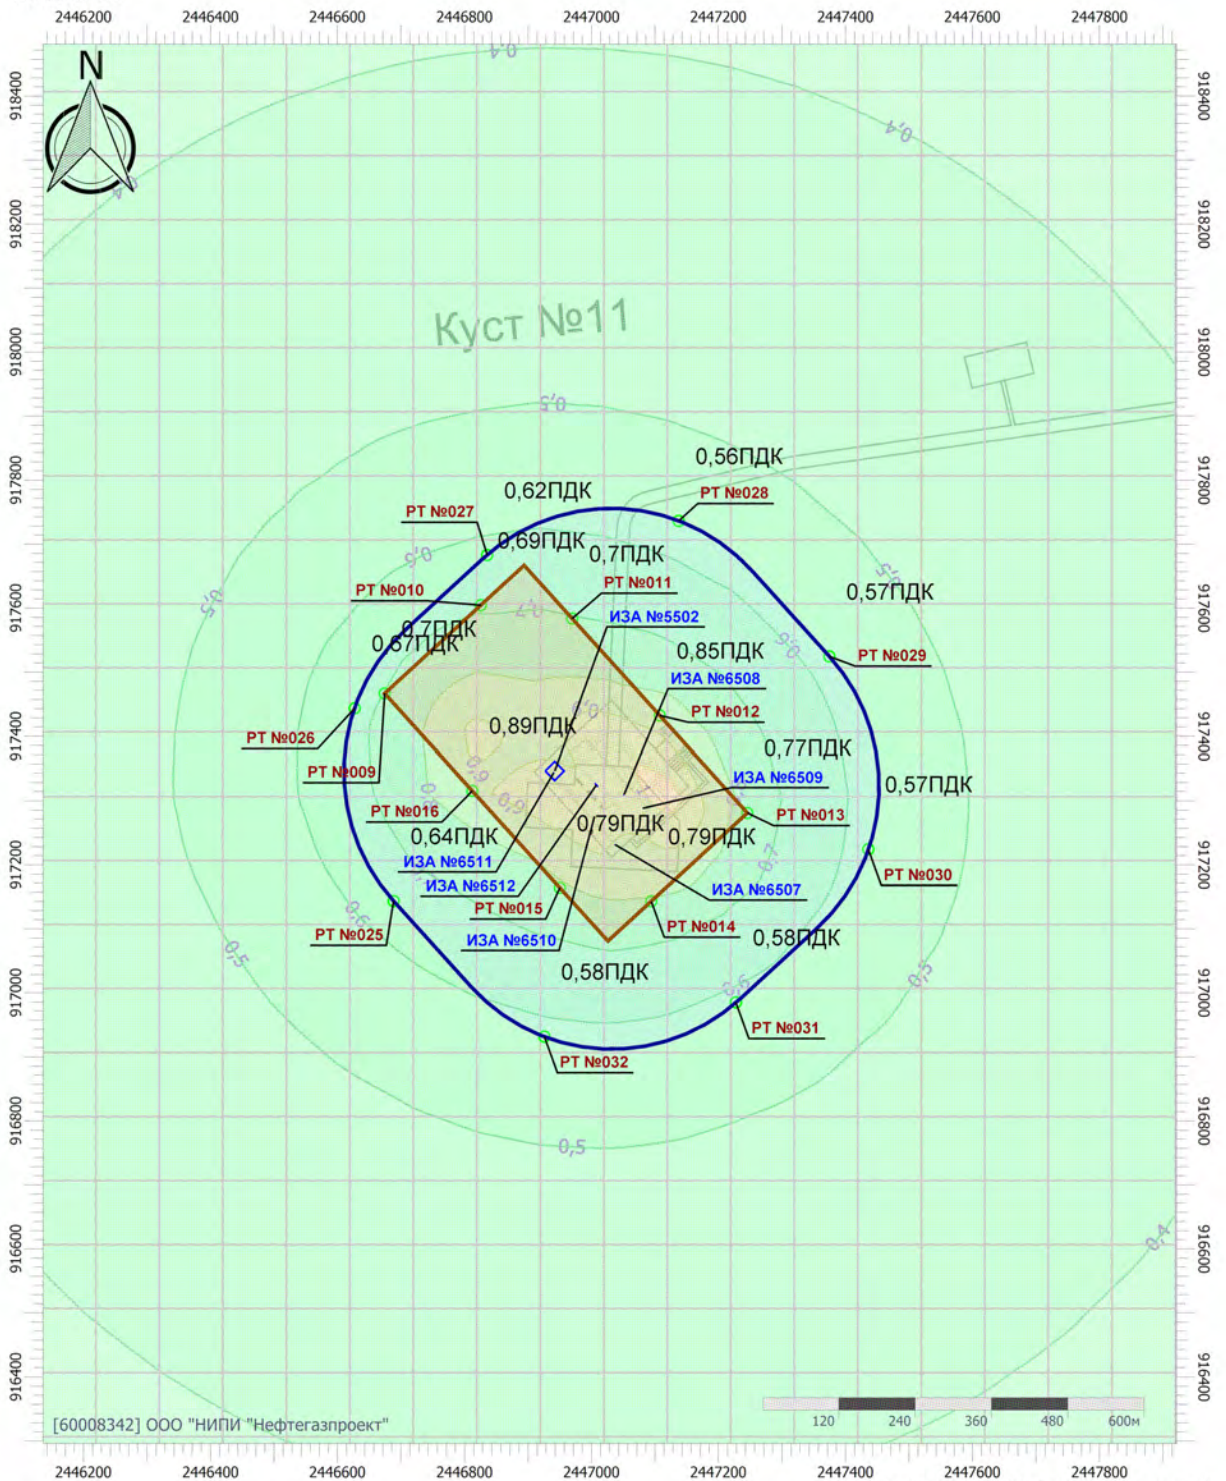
2446200 2446400 2446600 2446800 2447000 2447200 2447400 2447600 2447800

N

918400
918200
918000
917800
917600
917400
917200
917000
916800
916600
916400

0,4
0,4
0,4

Куст №11

0,5
0,56ПДК
0,62ПДК
РТ №028
РТ №027
0,69ПДК
0,7ПДК
0,5
РТ №011
0,57ПДК
РТ №010
0,5
0,7ПДК
0,67ПДК
ИЗА №5502
0,85ПДК
0,6
РТ №029
ИЗА №6508
0,89ПДК
РТ №012
РТ №026
0,77ПДК
РТ №009
ИЗА №6509
0,57ПДК
РТ №016
РТ №013
0,79ПДК
0,79ПДК
0,64ПДК
ИЗА №6511
РТ №030
ИЗА №6512
ИЗА №6507
РТ №015
0,6
РТ №025
РТ №014
ИЗА №6510
0,58ПДК
0,5
0,58ПДК
0,5
РТ №031
РТ №032
0,5

0,4

[60008342] ООО "НИПИ "Нефтегазпроект"

120 240 360 480 600м

2446200 2446400 2446600 2446800 2447000 2447200 2447400 2447600 2447800